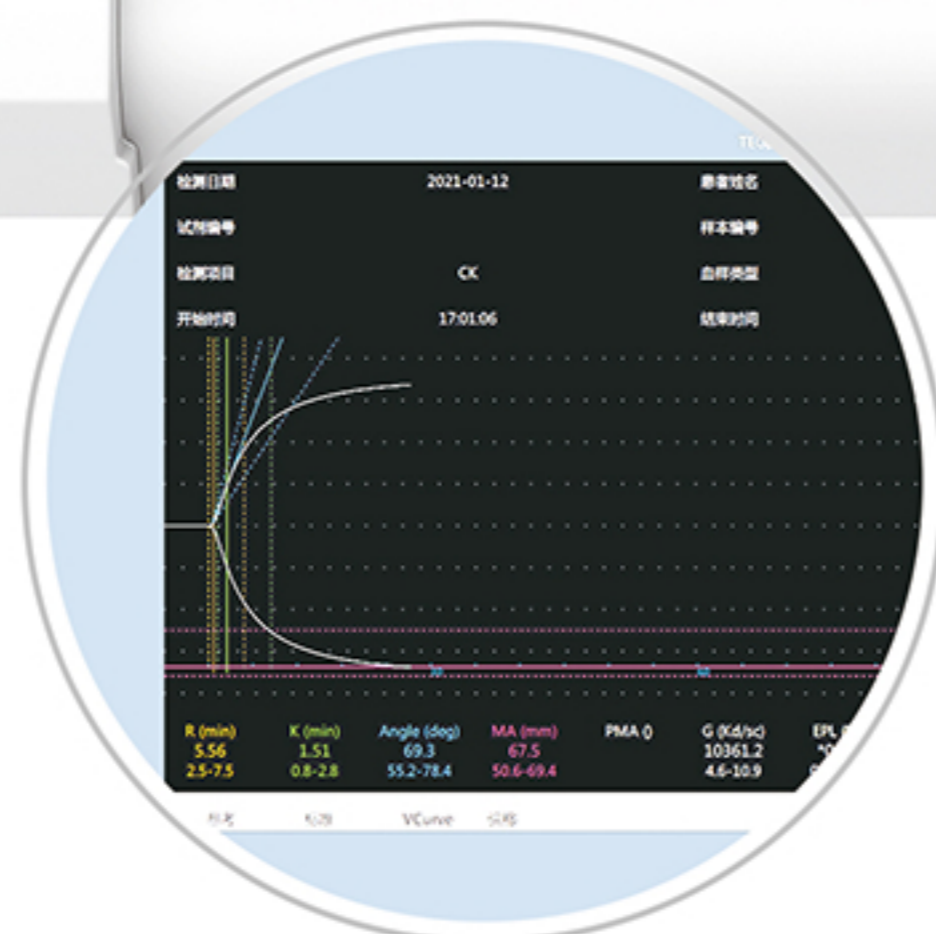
TE

检测日期 2021-01-12 患者姓名

试剂编号 样本编号

检测项目 CK 血样类型

开始时间 17:01:06 结束时间

30

30

| R (min) | K (min) | Angle (deg) | MA (mm) | PMA () | G (Kd/sc) | EPL |
|---|---|---|---|---|---|---|
| 5.56 | 1.51 | 69.3 | 67.5 | | 10361.2 | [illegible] |
| 2.5-7.5 | 0.8-2.8 | 55.2-78.4 | 50.6-69.4 | | 4.6-10.9 | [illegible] |

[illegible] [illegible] VCurve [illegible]